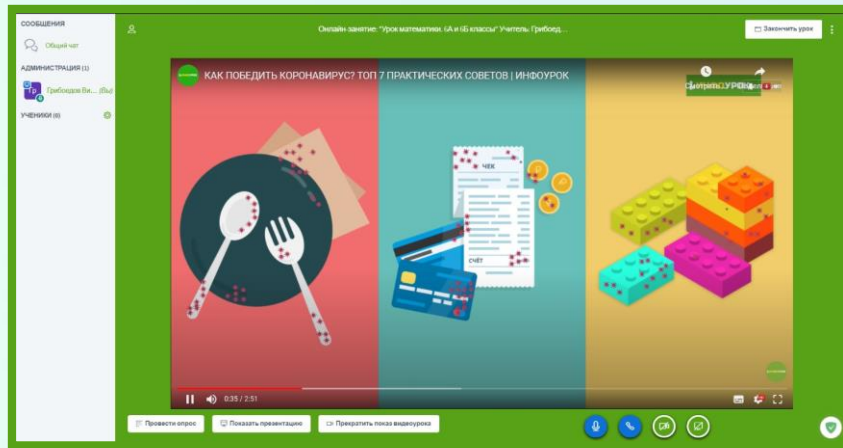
СООБЩЕНИЯ

Общий чат

АДМИНИСТРАЦИЯ (1)

Тр Грибоедов Ви... (Вы)

УЧЕНИКИ (0)

Онлайн-занятие: "Урок математики. 6А и 6Б классы" Учитель: Грибоед...

Закончить урок

КАК ПОБЕДИТЬ КОРОНАВИРУС? ТОП 7 ПРАКТИЧЕСКИХ СОВЕТОВ | ИНФОУРОК

Смотреть... Поделиться

ЧЕК

СЧЁТ

0:35 / 2:51

Провести опрос

Показать презентацию

Прекратить показ видеоурока